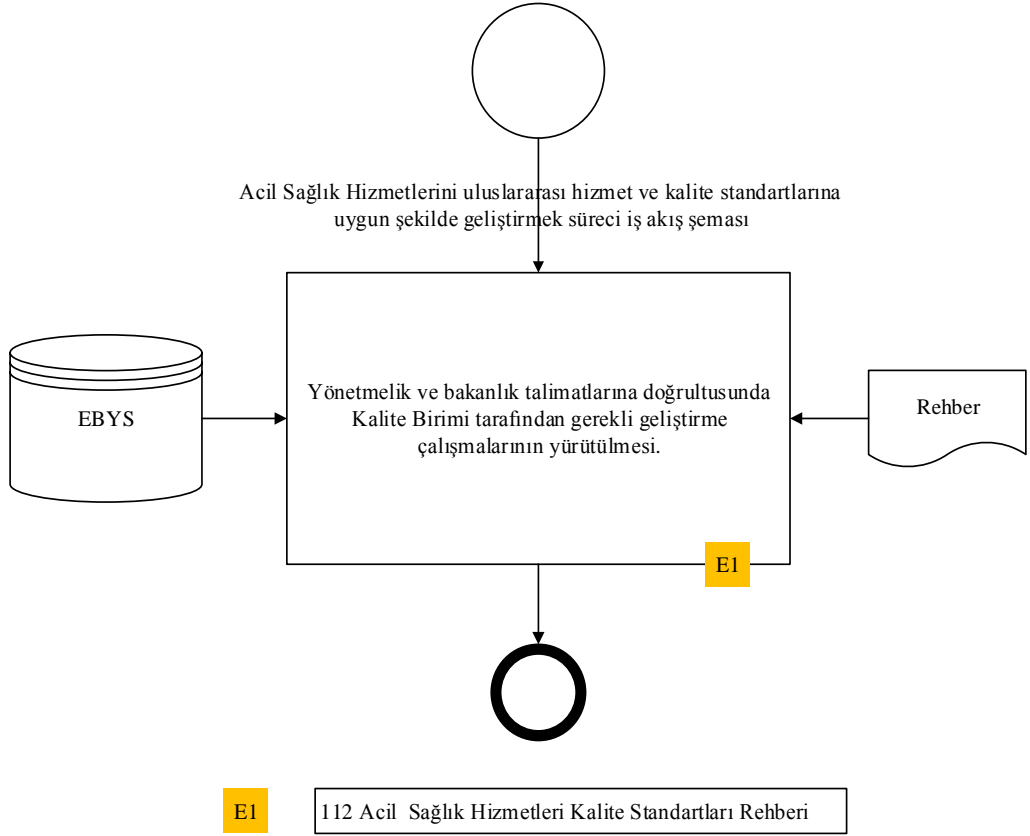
Acil Sağlık Hizmetlerini uluslararası hizmet ve kalite standartlarına uygun şekilde geliştirmek süreci iş akış şeması

EBYS

Yönetmelik ve bakanlık talimatlarına doğrultusunda Kalite Birimi tarafından gerekli geliştirme çalışmalarının yürütülmesi.

Rehber

E1

E1

112 Acil Sağlık Hizmetleri Kalite Standartları Rehberi